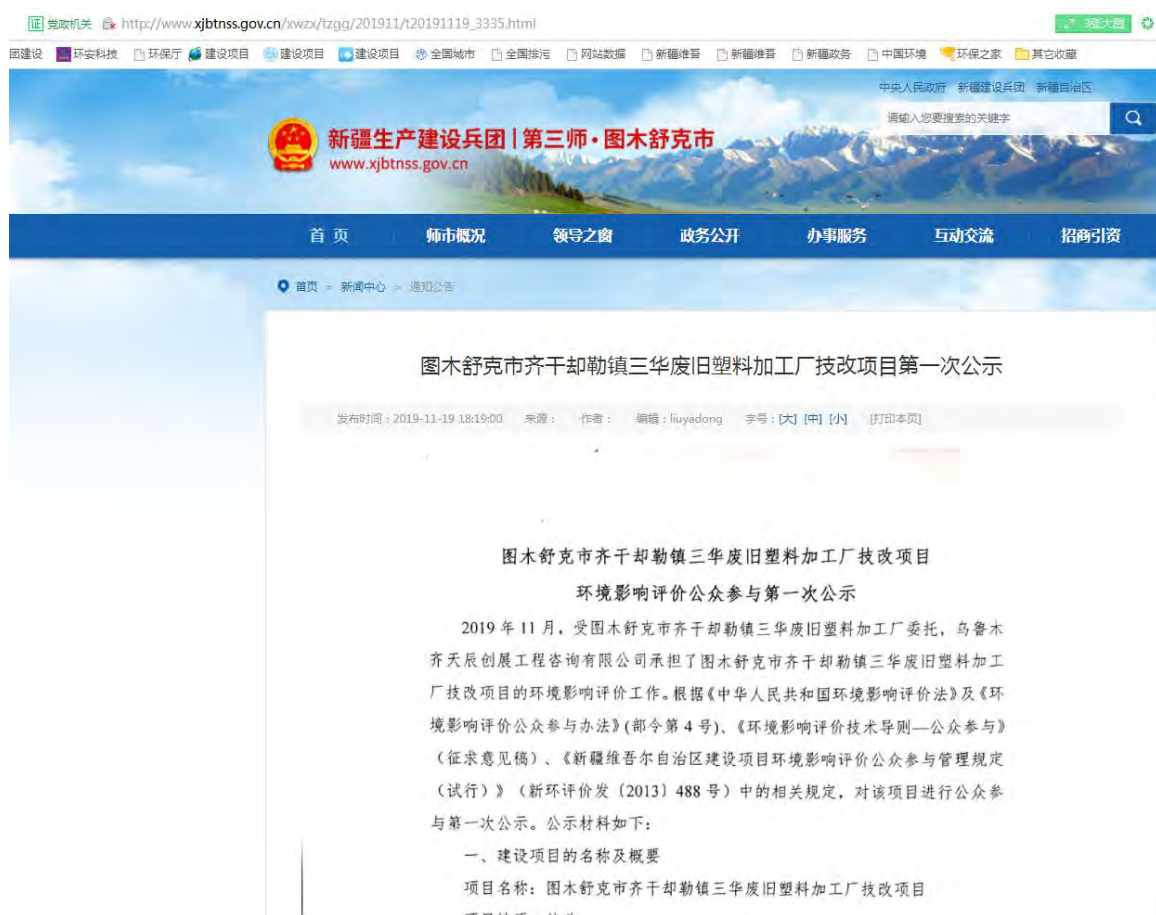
证 党政机关 http://www.xjbtnss.gov.cn/xwzx/tzgg/201911/t20191119_3335.html

团建设 环安科技 环保厅 建设项目 建设项目 建设项目 全国城市 全国排污 网站数据 新疆维吾 新疆维吾 新疆政务 中国环境 环保之家 其它收藏

中央人民政府 新疆建设兵团 新疆自治区

请输入您要搜索的关键字

新疆生产建设兵团 | 第三师·图木舒克市
www.xjbtnss.gov.cn

首 页 师市概况 领导之窗 政务公开 办事服务 互动交流 招商引资

首页 > 新闻中心 > 通知公告

图木舒克市齐干却勒镇三华废旧塑料加工厂技改项目第一次公示

发布时间：2019-11-19 18:19:00 来源： 作者： 编辑：liuyadong 字号：[大] [中] [小] [打印本页]

图木舒克市齐干却勒镇三华废旧塑料加工厂技改项目
环境影响评价公众参与第一次公示

2019 年 11 月，受图木舒克市齐干却勒镇三华废旧塑料加工厂委托，乌鲁木齐天辰创展工程咨询有限公司承担了图木舒克市齐干却勒镇三华废旧塑料加工厂技改项目的环境影响评价工作。根据《中华人民共和国环境影响评价法》及《环境影响评价公众参与办法》(部令第 4 号)、《环境影响评价技术导则—公众参与》（征求意见稿）、《新疆维吾尔自治区建设项目环境影响评价公众参与管理规定（试行）》（新环评价发〔2013〕488 号）中的相关规定，对该项目进行公众参与第一次公示。公示材料如下：

一、建设项目的名称及概要

项目名称：图木舒克市齐干却勒镇三华废旧塑料加工厂技改项目

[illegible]